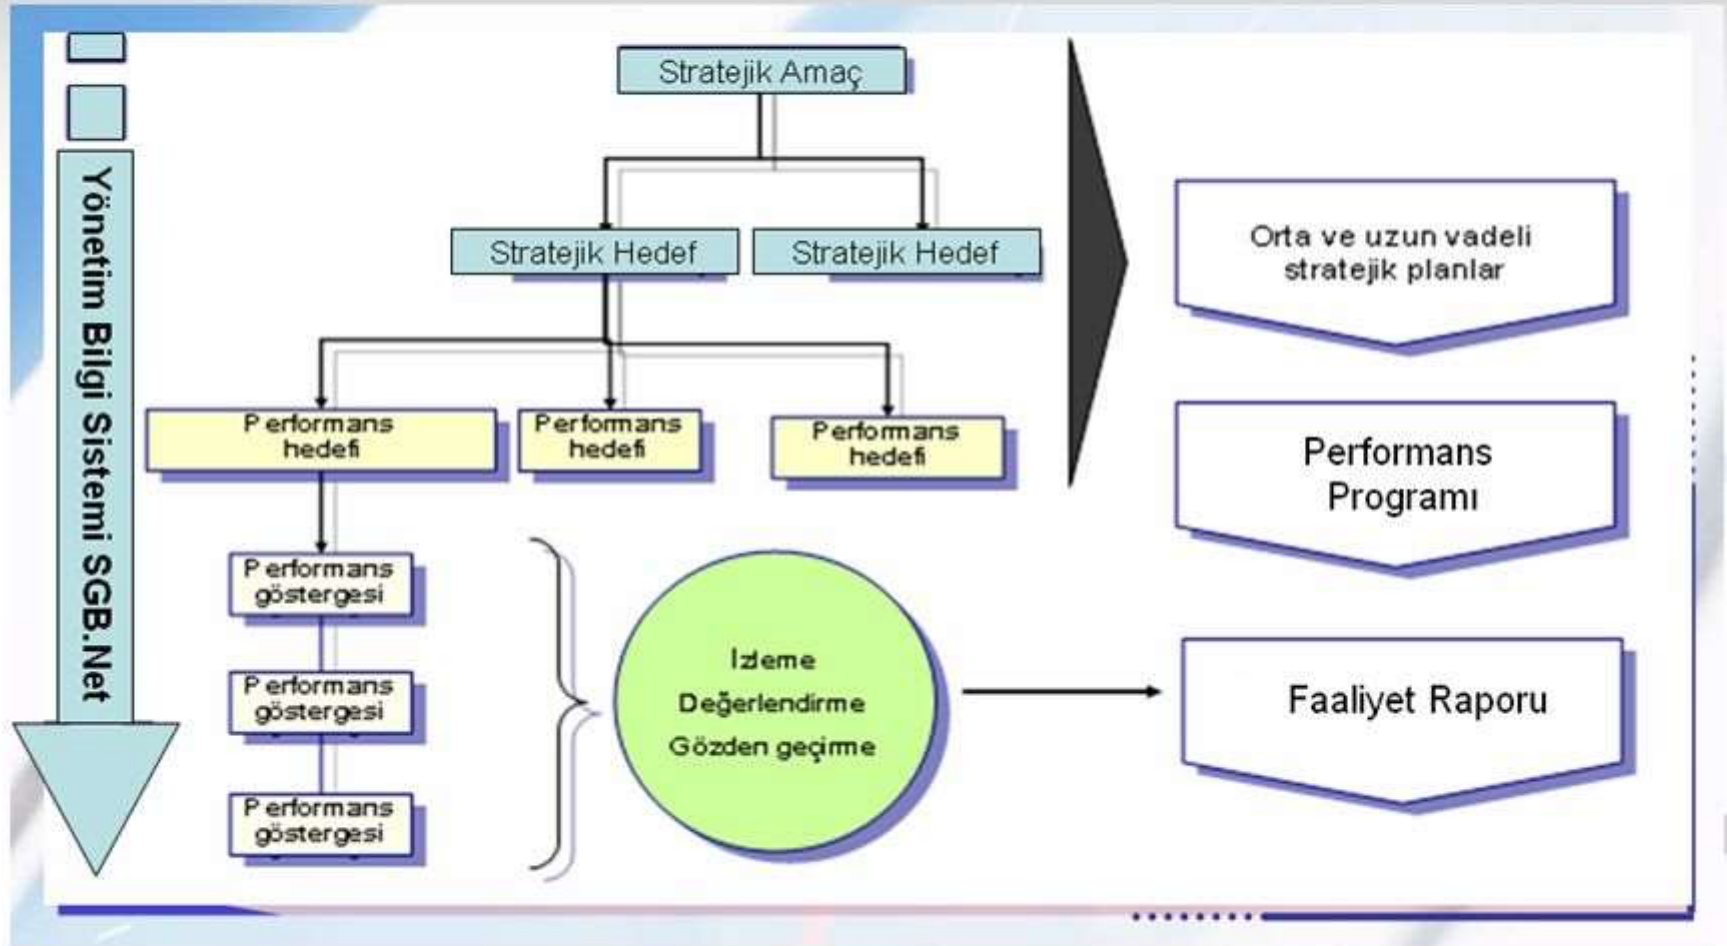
Yönetim Bilgi Sistemi SGB.Net

Stratejik Amaç

Stratejik Hedef

Stratejik Hedef

Performans hedefi

Performans hedefi

Performans hedefi

Performans gostergesi

Performans gostergesi

Performans gostergesi

İzleme
Değerlendirme
Gözden geçirme

Orta ve uzun vadeli stratejik planlar

Performans Programı

Faaliyet Raporu